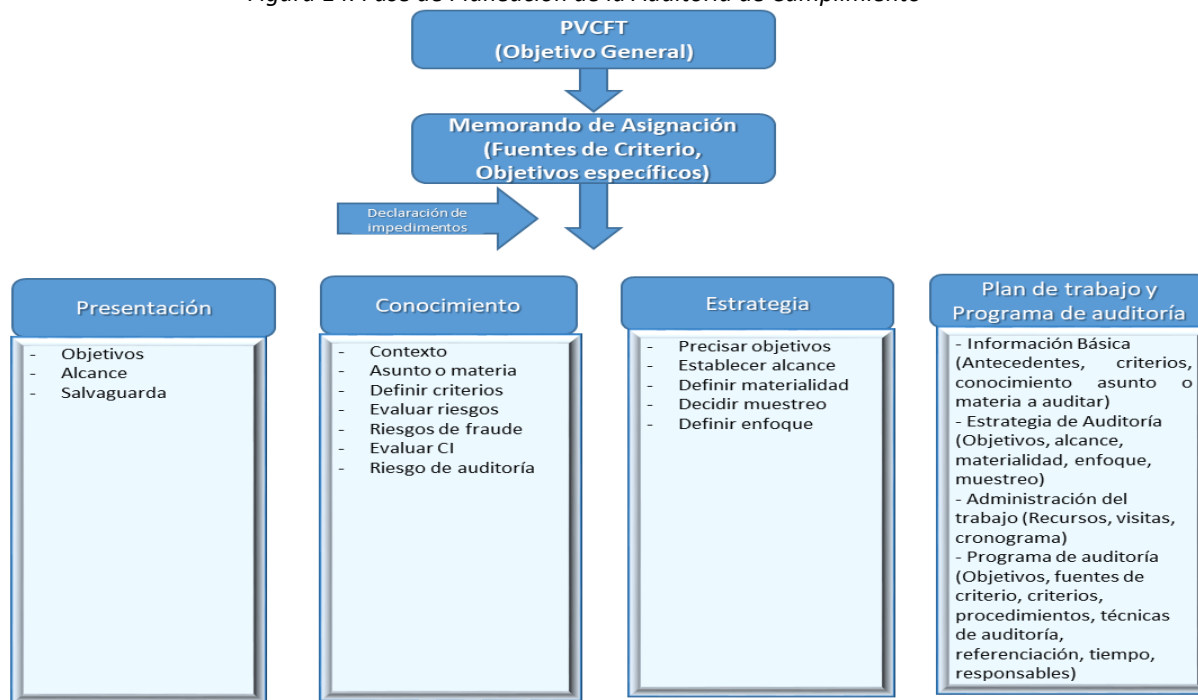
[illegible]

PVCFT
(Objetivo General)

Memorando de Asignación
(Fuentes de Criterio,
Objetivos específicos)

Declaración de impedimentos

Presentación
- Objetivos
- Alcance
- Salvaguarda

Conocimiento
- Contexto
- Asunto o materia
- Definir criterios
- Evaluar riesgos
- Riesgos de fraude
- Evaluar CI
- Riesgo de auditoría

Estrategia
- Precisar objetivos
- Establecer alcance
- Definir materialidad
- Decidir muestreo
- Definir enfoque

Plan de trabajo y Programa de auditoría
- Información Básica (Antecedentes, criterios, conocimiento asunto o materia a auditar)
- Estrategia de Auditoría (Objetivos, alcance, materialidad, enfoque, muestreo)
- Administración del trabajo (Recursos, visitas, cronograma)
- Programa de auditoría (Objetivos, fuentes de criterio, criterios, procedimientos, técnicas de auditoría, referenciación, tiempo, responsables)